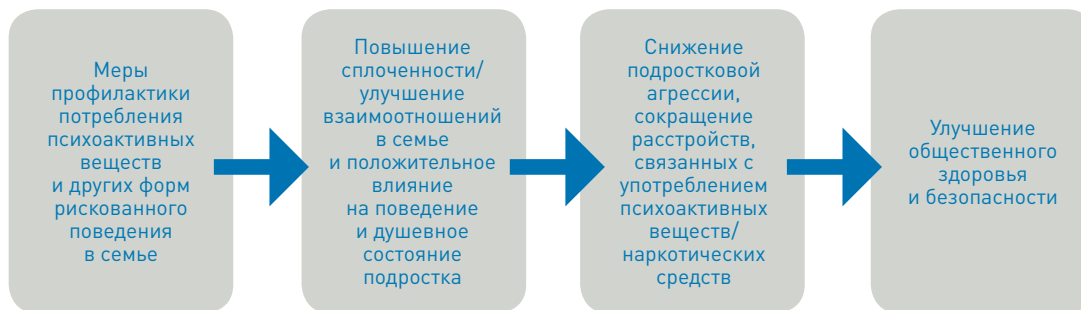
Меры профилактики потребления психоактивных веществ и других форм рискованного поведения в семье

Повышение сплоченности/ улучшение взаимоотношений в семье и положительное влияние на поведение и душевное состояние подростка

Снижение подростковой агрессии, сокращение расстройств, связанных с употреблением психоактивных веществ/ наркотических средств

Улучшение общественного здоровья и безопасности